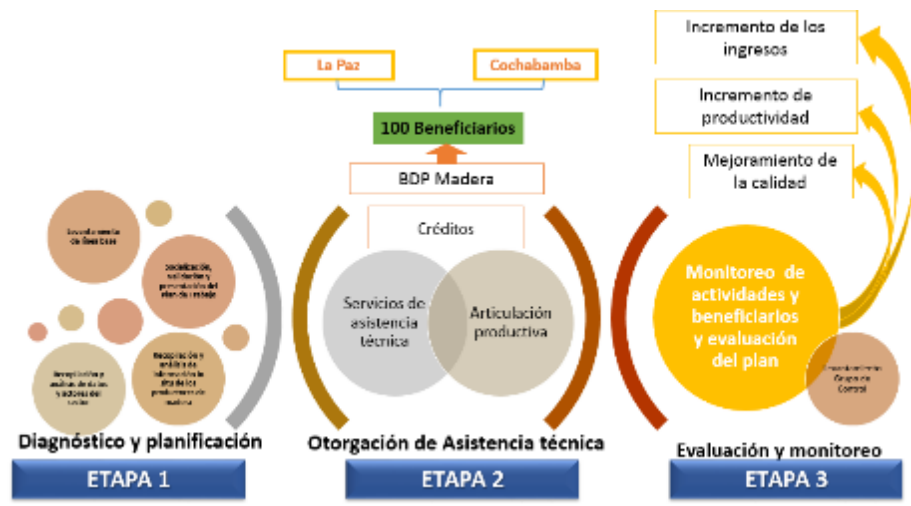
Incremento de los ingresos

Incremento de productividad

Mejoramiento de la calidad

La Paz

Cochabamba

100 Beneficiarios

BDP Madera

Créditos

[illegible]

Socialización, validación y presentación del plan de trabajo

Recopilación y análisis de datos y actores del sector

Recopilación y análisis de información de línea base de los productores de madera

Servicios de asistencia técnica

Articulación productiva

Monitoreo de actividades y beneficiarios y evaluación del plan

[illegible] Grupo de Control

Diagnóstico y planificación

ETAPA 1

Otorgación de Asistencia técnica

ETAPA 2

Evaluación y monitoreo

ETAPA 3